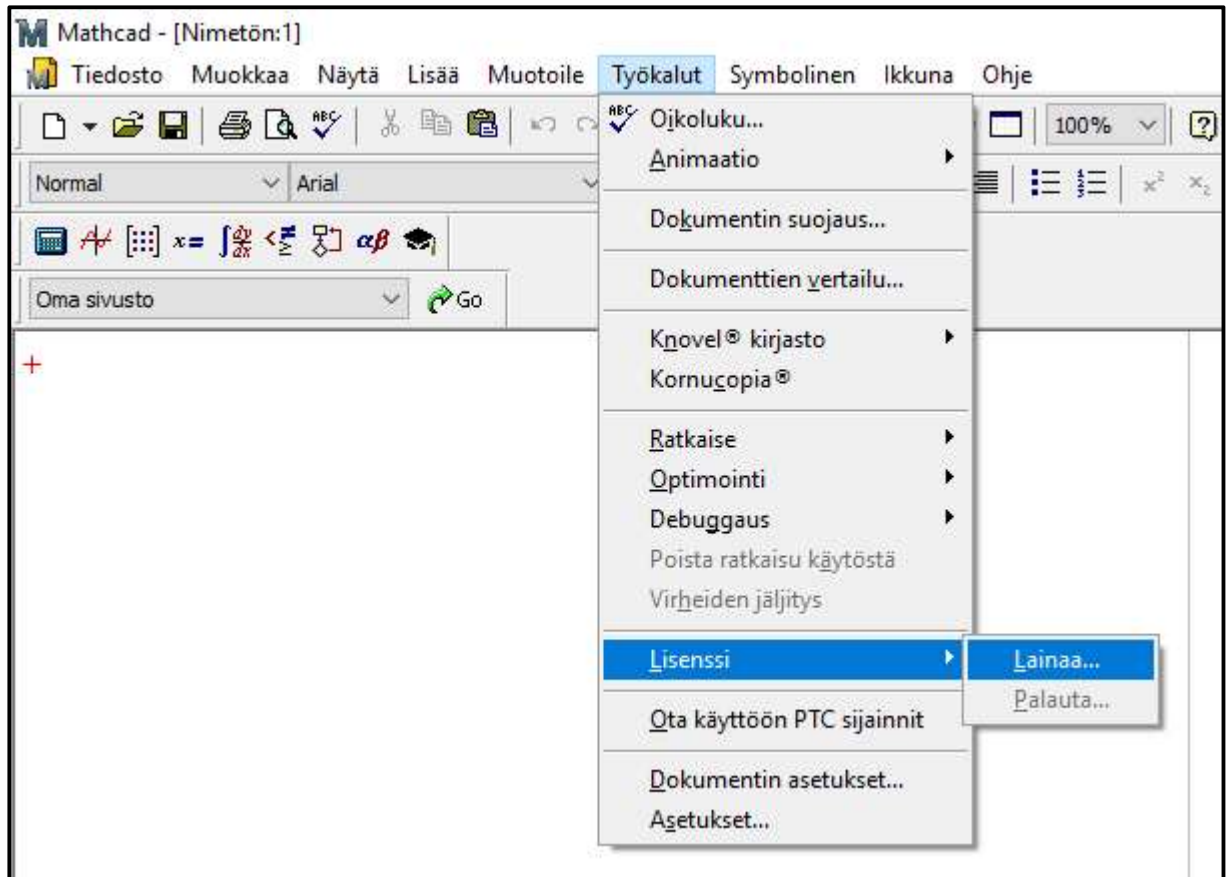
Mathcad - [Nimetön:1]

Tiedosto Muokkaa Näytä Lisää Muotoile Työkalut Symbolinen Ikkuna Ohje

100%

Normal Arial

$x=$ $\alpha\beta$

Oma sivusto Go

+

Oikoluku...
Animaatio
Dokumentin suojaus...
Dokumenttien vertailu...
Knovel® kirjasto
Kornucopia®
Ratkaise
Optimointi
Debuggaus
Poista ratkaisu käytöstä
Virheiden jäljitys
Lisenssi
Ota käyttöön PTC sijainnit
Dokumentin asetukset...
Asetukset...

Lainaa...
Palauta...